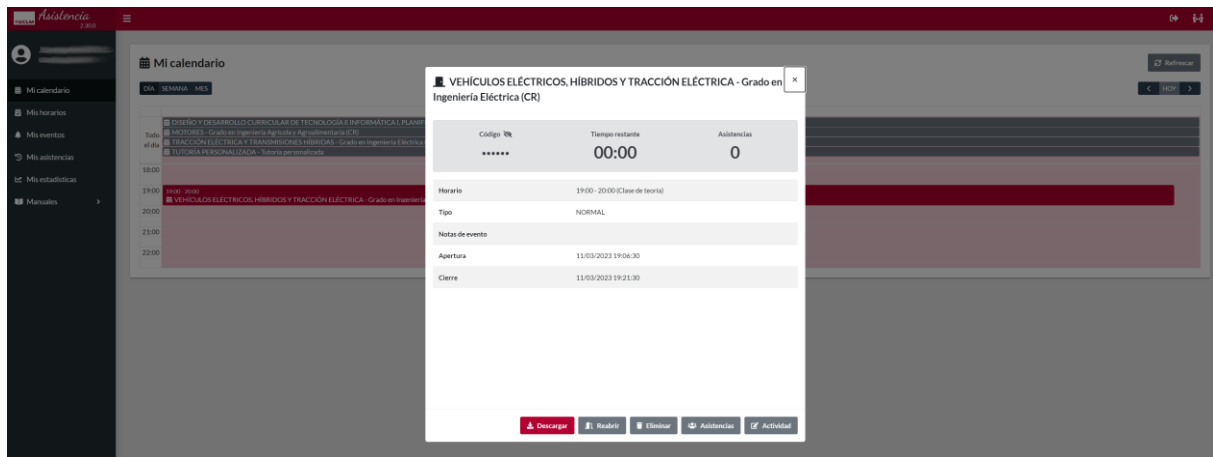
Asistencia

Mi calendario
Mis horarios
Mis eventos
Mis asistencias
Mis estadísticas
Manuales

Mi calendario
DÍA SEMANA MES

Refrescar
< HOY >

Todo el día
DISEÑO Y DESARROLLO CURRICULAR DE TECNOLOGÍA E INFORMÁTICA I. PLANIF
MOTORES - Grado en Ingeniería Agrícola y Agroalimentaria (CR)
TRACCIÓN ELÉCTRICA Y TRANSMISIONES HÍBRIDAS - Grado en Ingeniería Eléctrica
TUTORÍA PERSONALIZADA - Tutoría personalizada
18:00
19:00 19:00 - 20:00
VEHÍCULOS ELÉCTRICOS, HÍBRIDOS Y TRACCIÓN ELÉCTRICA - Grado en Ingeniería
20:00
21:00
22:00

VEHÍCULOS ELÉCTRICOS, HÍBRIDOS Y TRACCIÓN ELÉCTRICA - Grado en Ingeniería Eléctrica (CR)

×

| Código | Tiempo restante | Asistencias |
|---|---|---|
| •••••• | 00:00 | 0 |

| | |
|---|---|
| Horario | 19:00 - 20:00 (Clase de teoría) |
| Tipo | NORMAL |
| Notas de evento | |
| Apertura | 11/03/2023 19:06:30 |
| Cierre | 11/03/2023 19:21:30 |

Descargar Reabrir Eliminar Asistencias Actividad